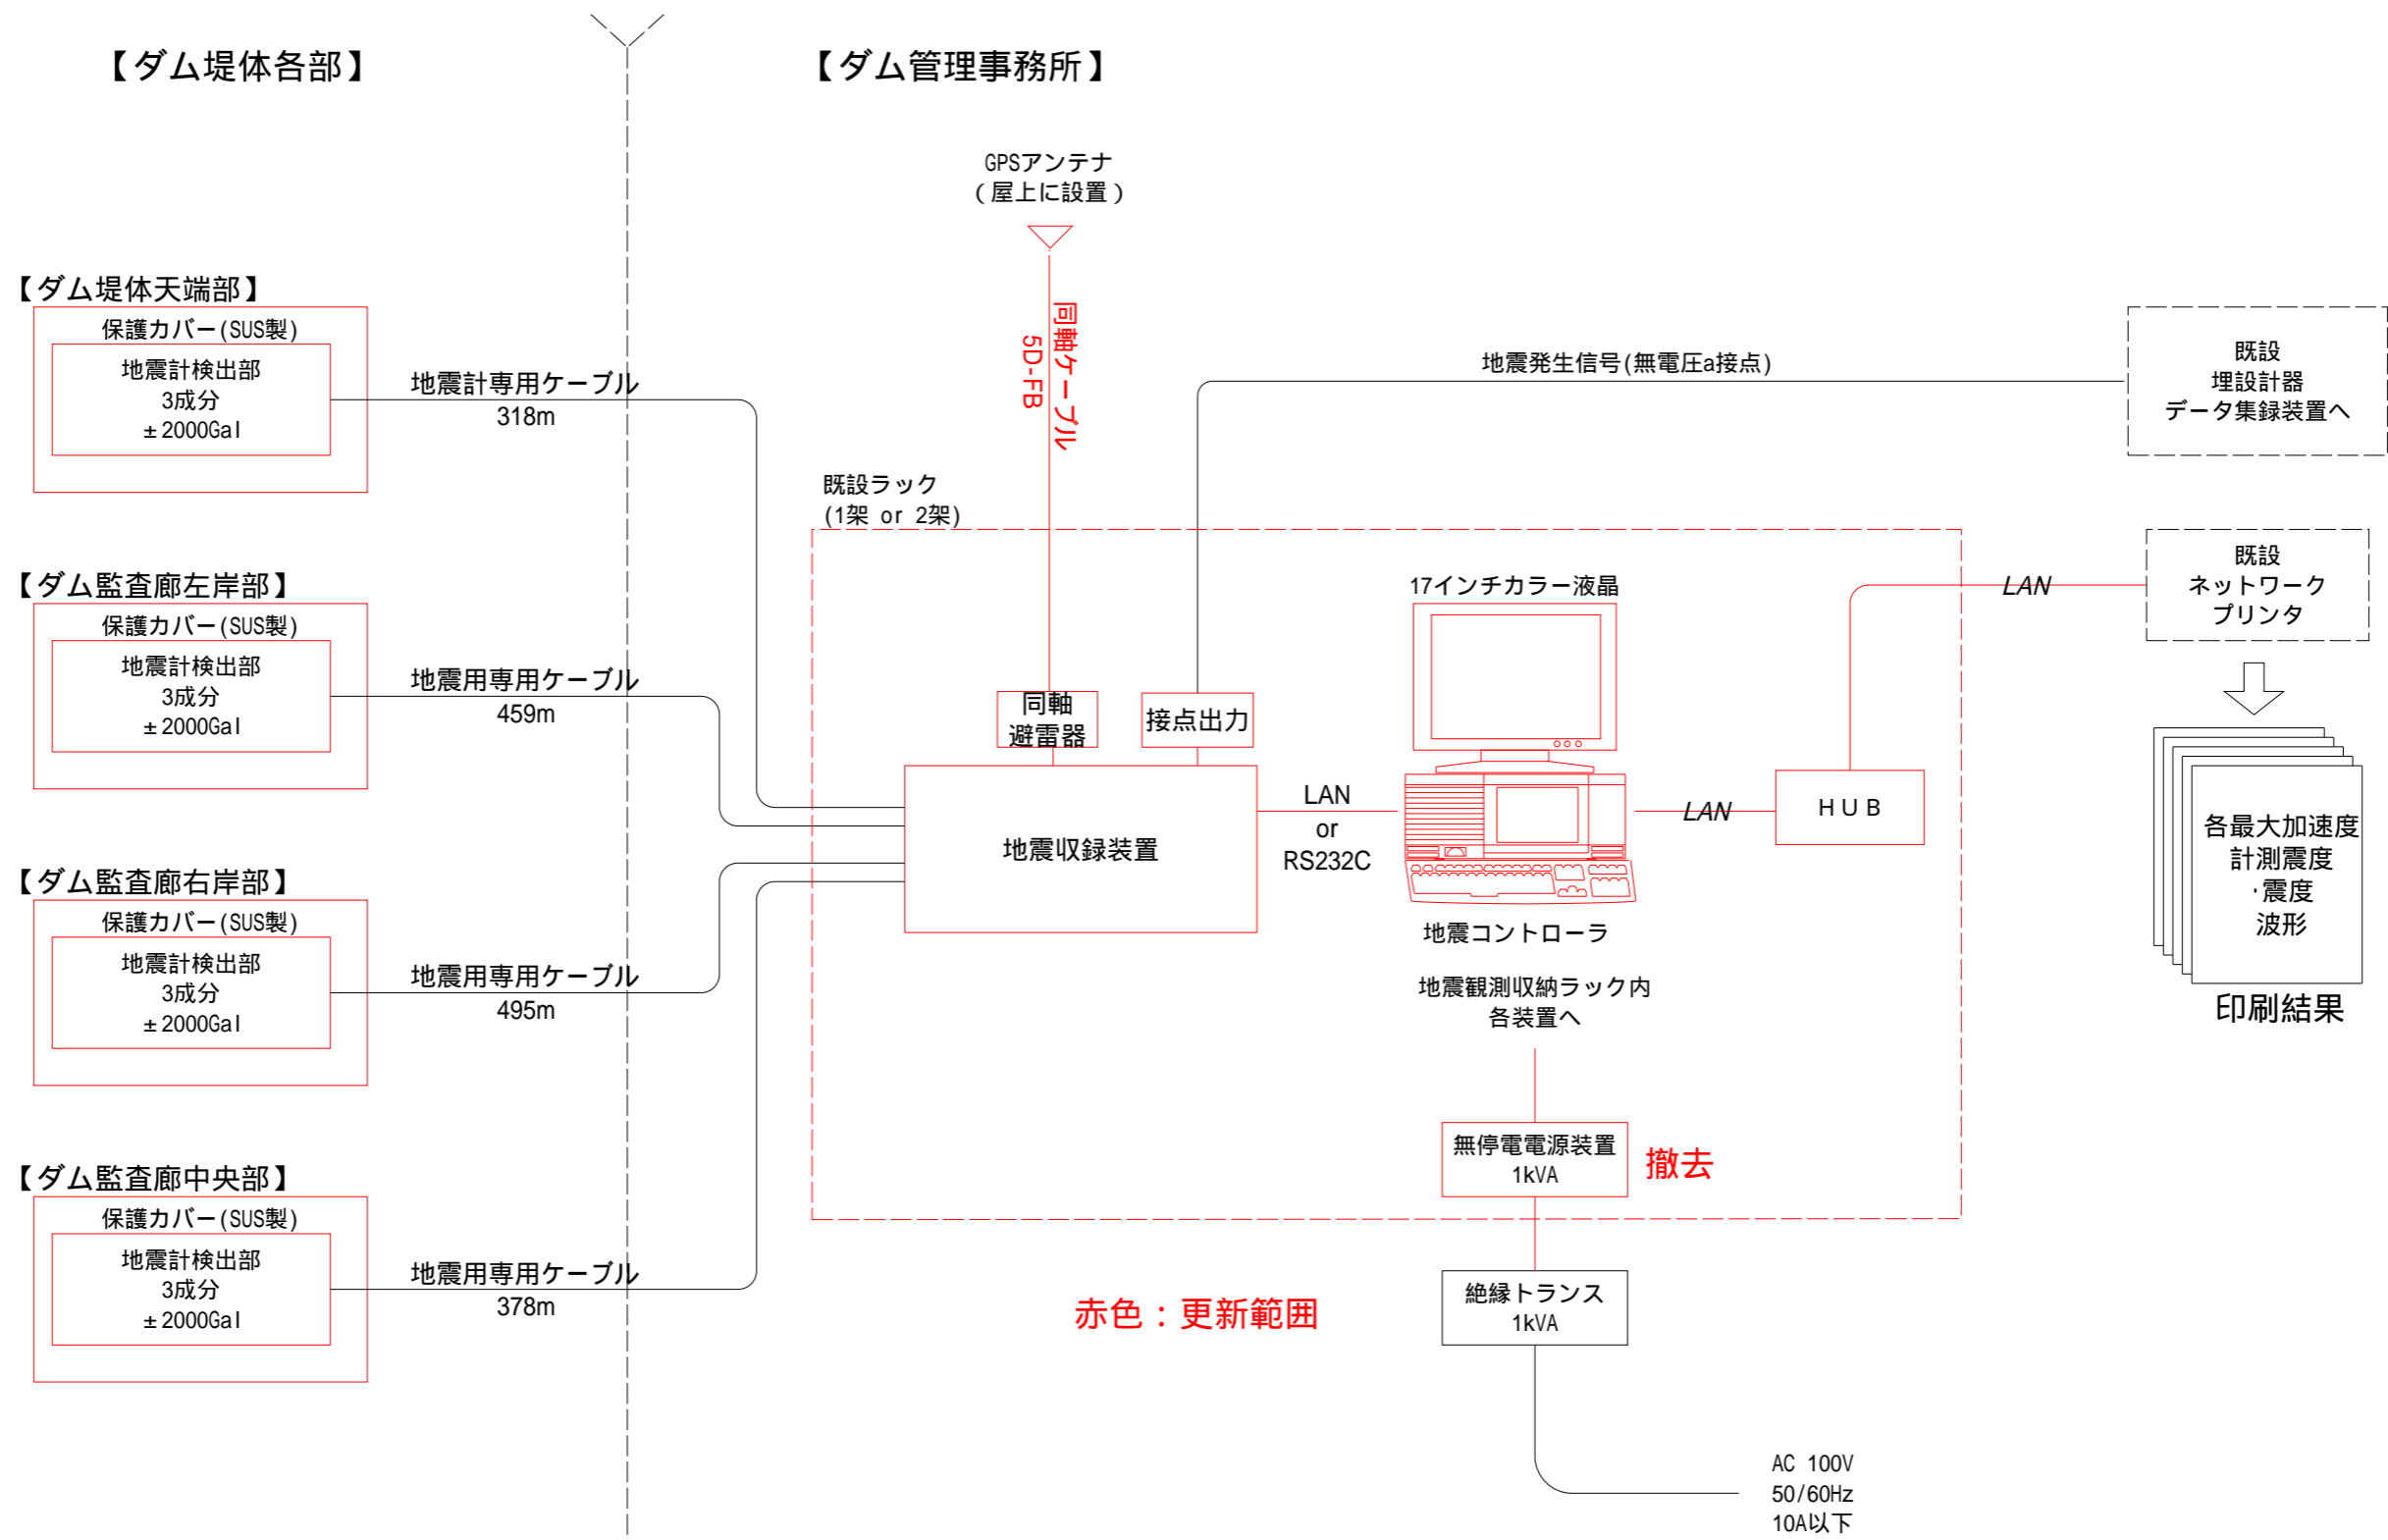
【ダム堤体各部】

【ダム管理事務所】

GPSアンテナ
（屋上に設置）

同軸ケーブル
5D-FB

【ダム堤体天端部】
保護カバー(SUS製)
地震計検出部
3成分
±2000Gal

地震計専用ケーブル
318m

地震発生信号(無電圧a接点)

既設
埋設計器
データ集録装置へ

既設ラック
(1架 or 2架)

【ダム監査廊左岸部】
保護カバー(SUS製)
地震計検出部
3成分
±2000Gal

地震用専用ケーブル
459m

17インチカラー液晶

LAN

既設
ネットワーク
プリンタ

同軸
避雷器

接点出力

地震収録装置

LAN
or
RS232C

LAN

HUB

地震コントローラ

各最大加速度
計測震度
・震度
波形

印刷結果

【ダム監査廊右岸部】
保護カバー(SUS製)
地震計検出部
3成分
±2000Gal

地震用専用ケーブル
495m

地震観測収納ラック内
各装置へ

無停電電源装置
1kVA

撤去

【ダム監査廊中央部】
保護カバー(SUS製)
地震計検出部
3成分
±2000Gal

地震用専用ケーブル
378m

赤色：更新範囲

絶縁トランス
1kVA

AC 100V
50/60Hz
10A以下